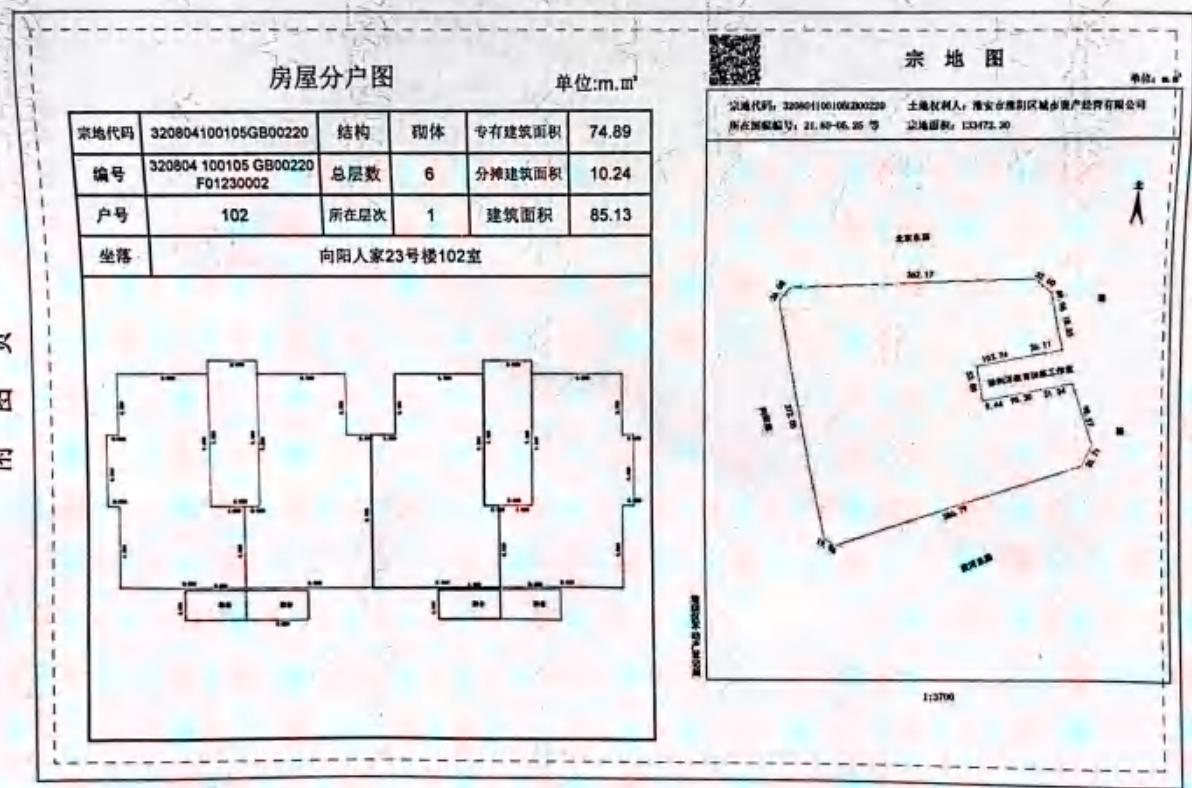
房屋分户图

单位:m.㎡

| 宗地代码 | 320804100105GB00220 | 结构 | 砌体 | 专有建筑面积 | 74.89 |
|---|---|---|---|---|---|
| 编号 | 320804 100105 GB00220 F01230002 | 总层数 | 6 | 分摊建筑面积 | 10.24 |
| 户号 | 102 | 所在层次 | 1 | 建筑面积 | 85.13 |
| 坐落 | 向阳人家23号楼102室 | | | | |

宗 地 图

单位:m.㎡

宗地代码: 320804100105GB00220 土地权利人: 淮安市淮阴区城乡资产经营有限公司
所在图幅编号: 21.60-05.25 等 宗地面积: 133472.30

北

362.17

1:3700

附 图 页